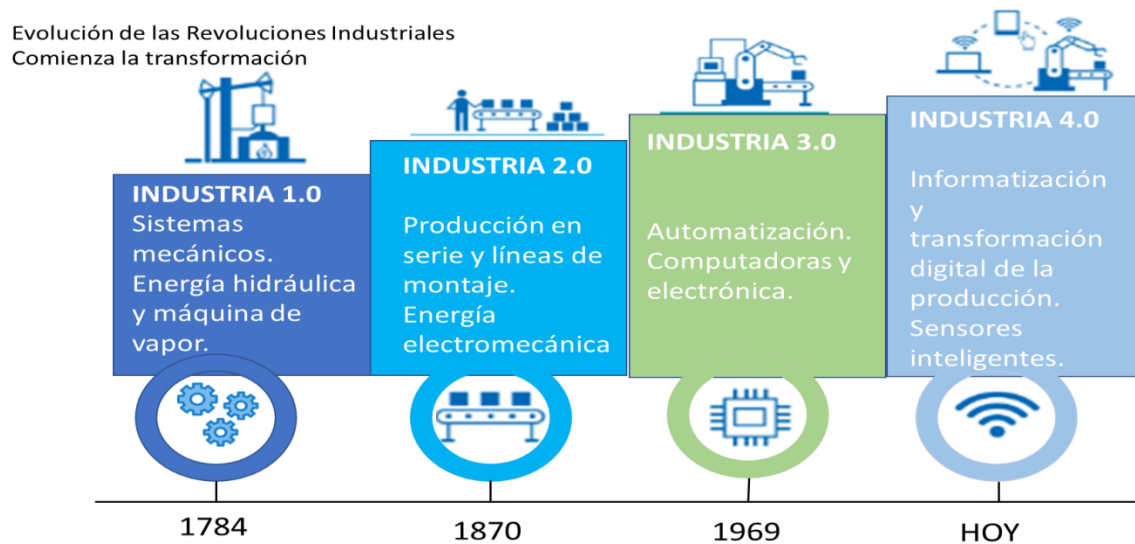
Evolución de las Revoluciones Industriales
Comienza la transformación

INDUSTRIA 1.0
Sistemas mecánicos. Energía hidráulica y máquina de vapor.

INDUSTRIA 2.0
Producción en serie y líneas de montaje. Energía electromecánica

INDUSTRIA 3.0
Automatización. Computadoras y electrónica.

INDUSTRIA 4.0
Informatización y transformación digital de la producción. Sensores inteligentes.

1784

1870

1969

HOY